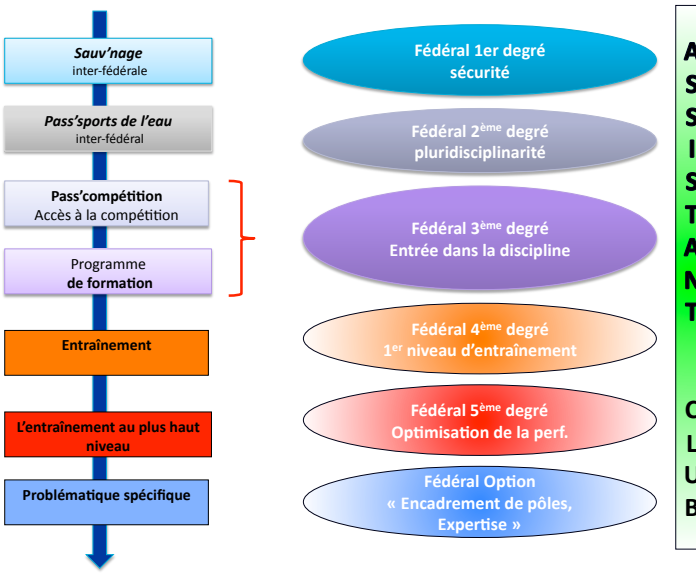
Sauv'nage
inter-fédérale

Pass'sports de l'eau
inter-fédéral

Pass'compétition
Accès à la compétition

Programme
de formation

Entraînement

L'entraînement au plus haut niveau

Problématique spécifique

Fédéral 1er degré
sécurité

Fédéral 2$^{ème}$ degré
pluridisciplinarité

Fédéral 3$^{ème}$ degré
Entrée dans la discipline

Fédéral 4$^{ème}$ degré
1$^{er}$ niveau d'entraînement

Fédéral 5$^{ème}$ degré
Optimisation de la perf.

Fédéral Option
« Encadrement de pôles, Expertise »

A
S
S
I
S
T
A
N
T

C
L
U
B